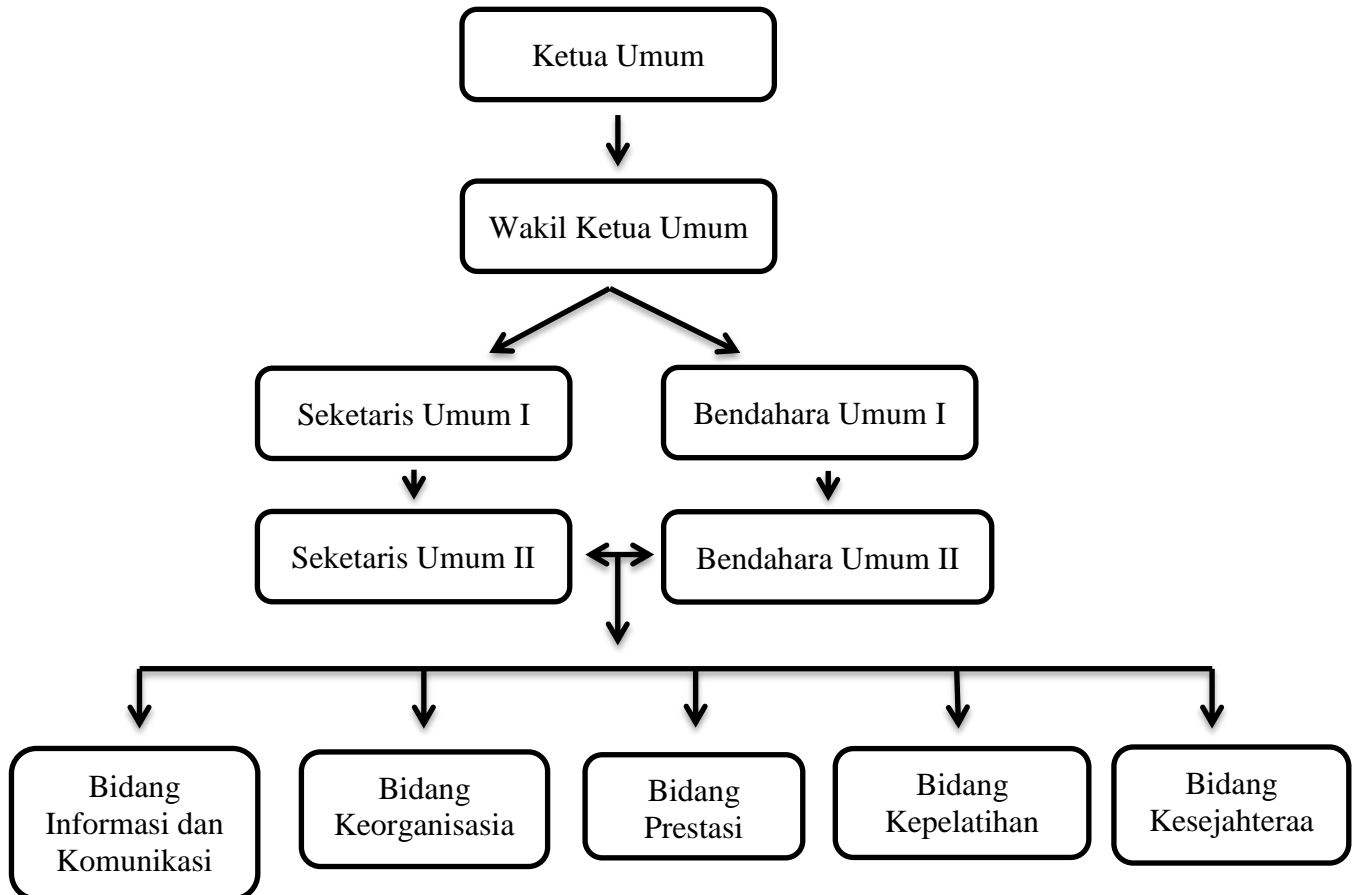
Ketua Umum

Wakil Ketua Umum

Seketaris Umum I

Bendahara Umum I

Seketaris Umum II

Bendahara Umum II

Bidang Informasi dan Komunikasi

Bidang Keorganisasia

Bidang Prestasi

Bidang Kepelatihan

Bidang Kesejahteraa